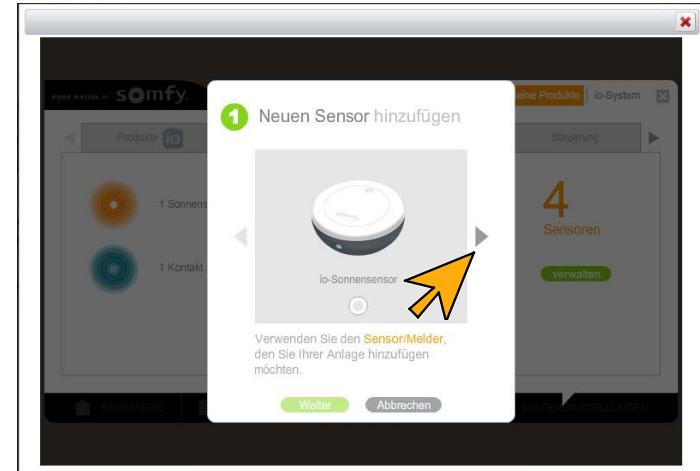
HOME MOTION BY somfy

eine Produkte

io-System

Produkte io

Steuerung

1 Sonnens

1 Kontakt

4
Sensoren

verwalten

STARTSEITE

SYSTEMEINSTELLUNGEN

1 Neuen Sensor hinzufügen

somfy

io-Sonnensensor

Verwenden Sie den Sensor/Melder, den Sie Ihrer Anlage hinzufügen möchten.

Weiter

Abbrechen